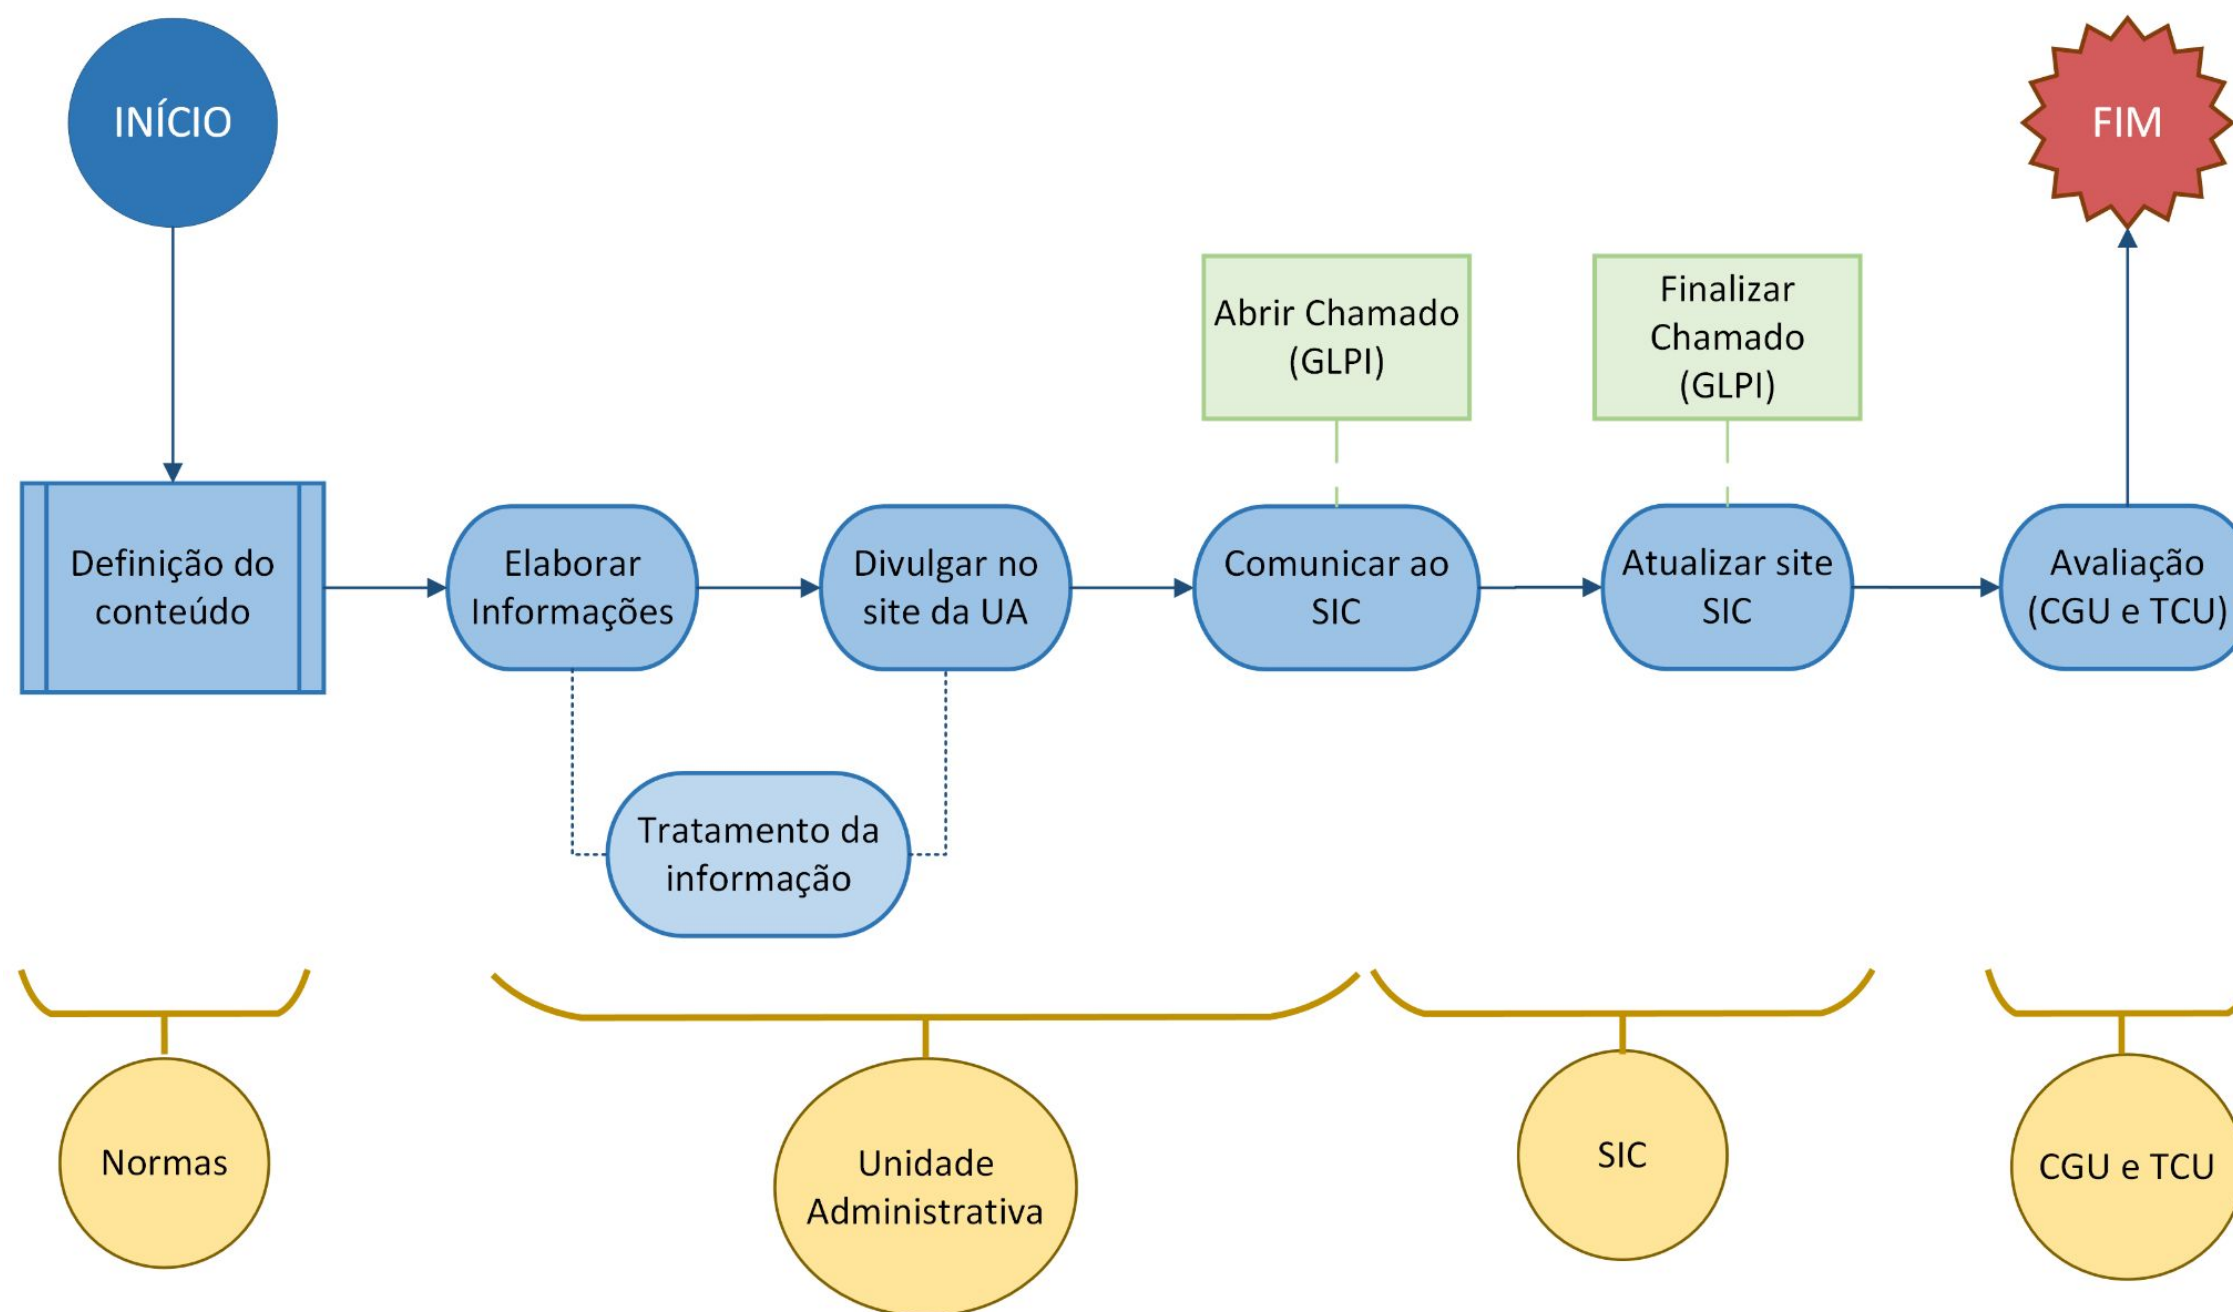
INÍCIO

FIM

Abrir Chamado (GLPI)

Finalizar Chamado (GLPI)

Definição do conteúdo

Elaborar Informações

Divulgar no site da UA

Comunicar ao SIC

Atualizar site SIC

Avaliação (CGU e TCU)

Tratamento da informação

Normas

Unidade Administrativa

SIC

CGU e TCU